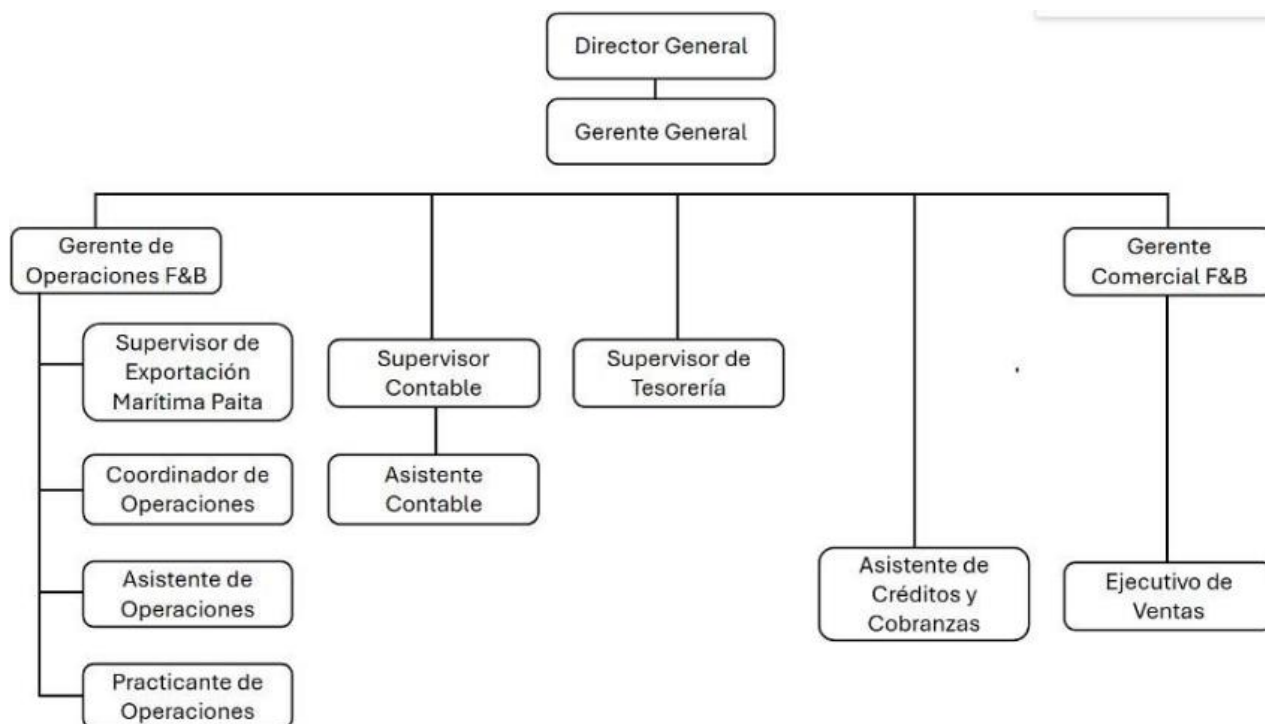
Director General

Gerente General

Gerente de Operaciones F&B

Supervisor de Exportación Marítima Paita

Coordinador de Operaciones

Asistente de Operaciones

Practicante de Operaciones

Supervisor Contable

Asistente Contable

Supervisor de Tesorería

Asistente de Créditos y Cobranzas

Gerente Comercial F&B

Ejecutivo de Ventas